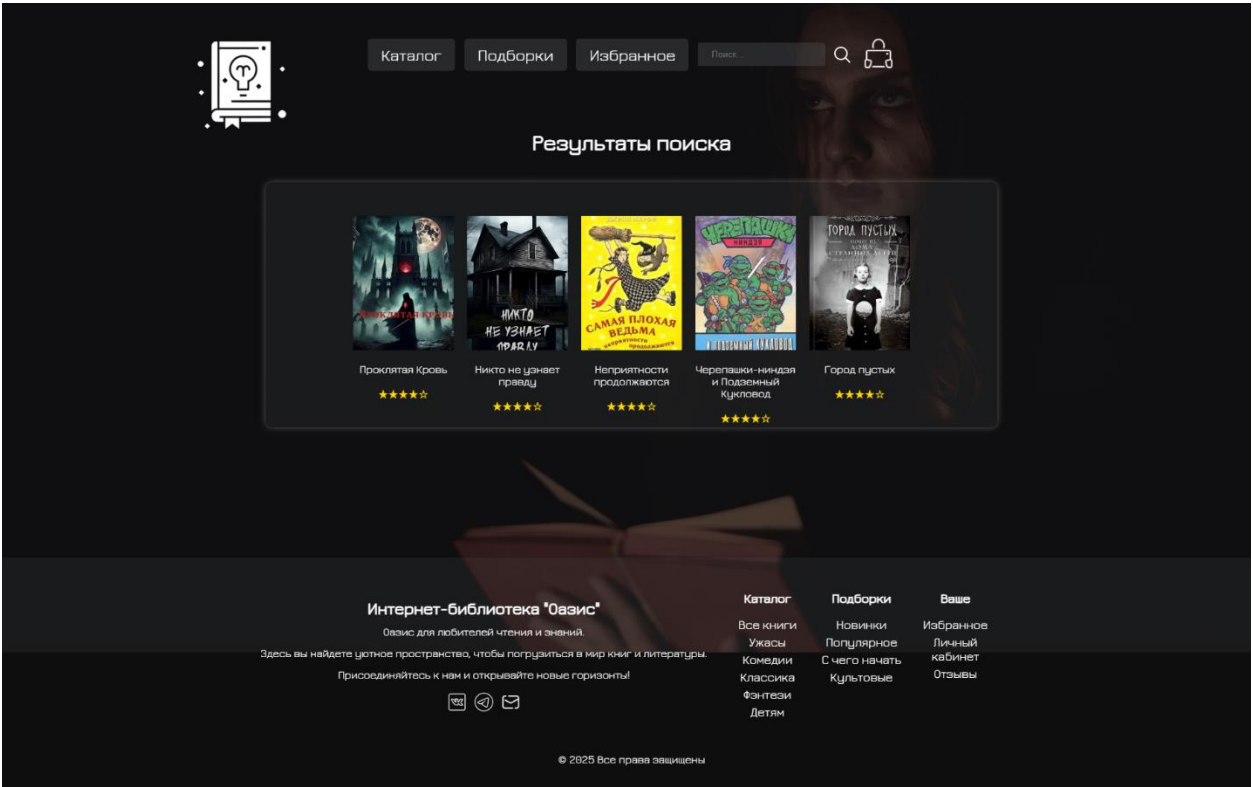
Каталог Подборки Избранное Поиск...

Результаты поиска

Проклятая Кровь
НИКТО НЕ УЗНАЕТ ПРАВДУ
САМАЯ ПЛОХАЯ ВЕДЬМА неприятности продолжаются
ЧЕРЕПАШКИ НИНДЗЯ
ГОРОД ПУСТЫХ

Проклятая Кровь
★★★★☆

Никто не узнает правду
★★★★☆

Неприятности продолжаются
★★★★☆

Черепашки-ниндзя и Подземный Кукловод
★★★★☆

Город пустых
★★★★☆

Интернет-библиотека "Оазис"

Оазис для любителей чтения и знаний.

Здесь вы найдете уютное пространство, чтобы погрузиться в мир книг и литературы.

Присоединяйтесь к нам и открывайте новые горизонты!

Каталог
Все книги
Ужасы
Комедии
Классика
Фэнтези
Детям

Подборки
Новинки
Популярное
С чего начать
Культовые

Ваше
Избранное
Личный кабинет
Отзывы

© 2025 Все права защищены